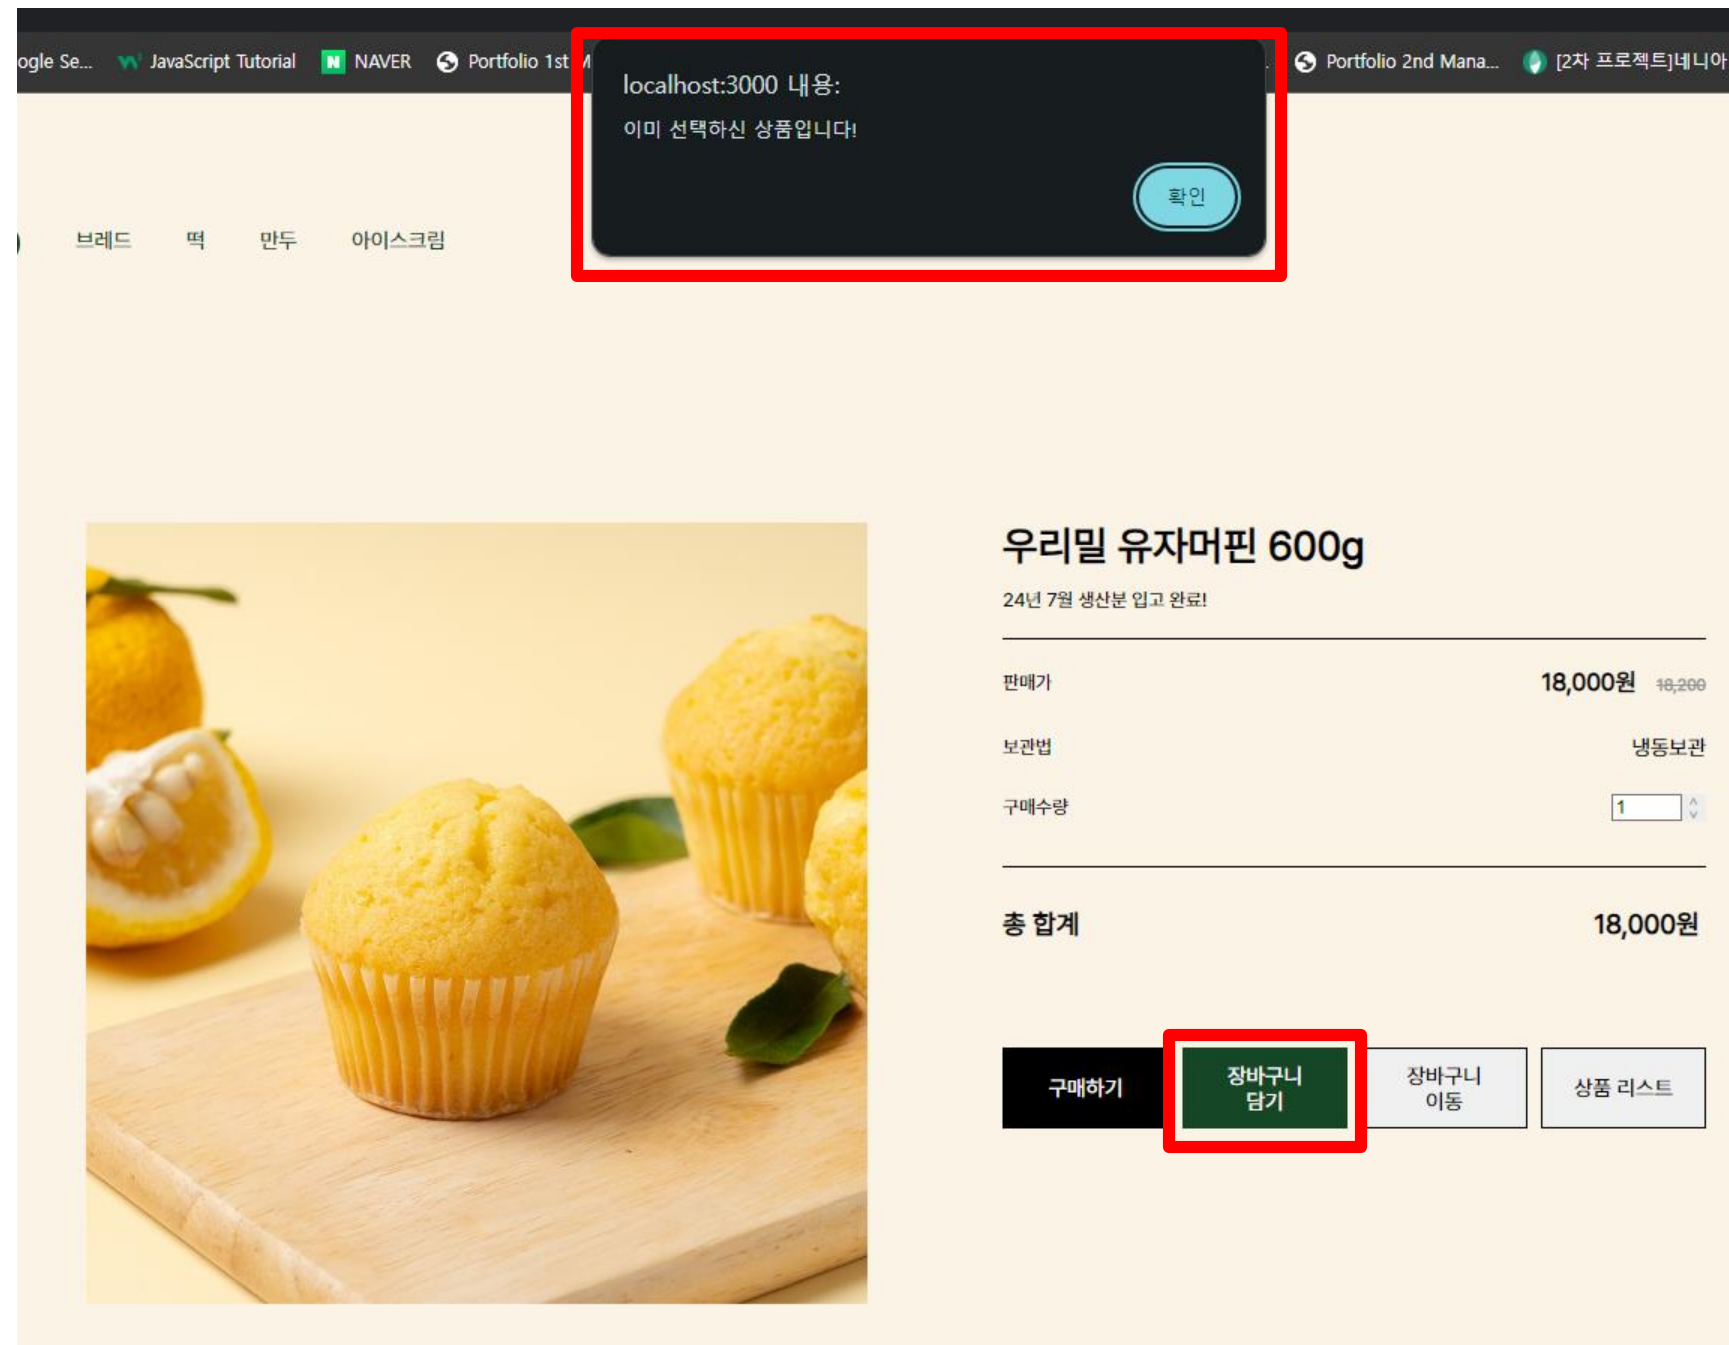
ogle Se... JavaScript Tutorial NAVER Portfolio 1st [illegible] Portfolio 2nd Mana... [2차 프로젝트]네니아

localhost:3000 내용:

이미 선택하신 상품입니다!

확인

브레드 떡 만두 아이스크림

우리밀 유자머핀 600g

24년 7월 생산분 입고 완료!

| | |
|---|---|
| 판매가 | 18,000원 18,200 |
| 보관법 | 냉동보관 |
| 구매수량 | 1 |

총 합계 18,000원

구매하기

장바구니 담기

장바구니 이동

상품 리스트